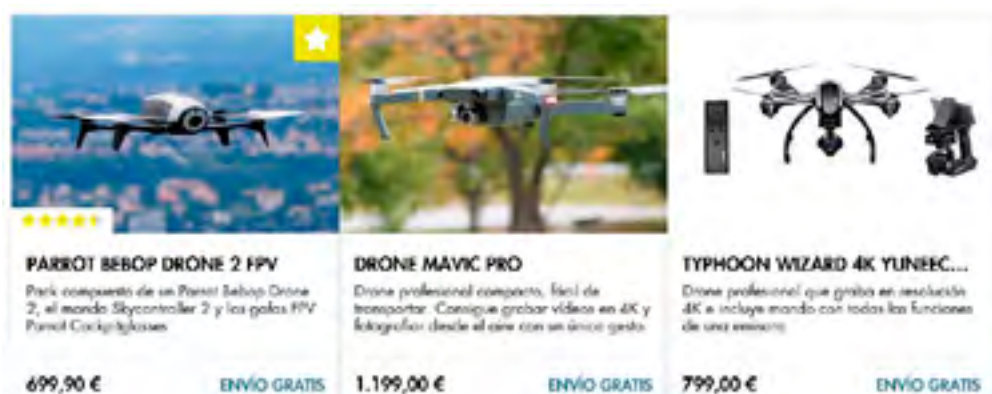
PARROT BEBOP DRONE 2 FPV

Pack compuesto de un Parrot Bebop Drone 2, el mando Skycontroller 2 y las gafas FPV Parrot Cockpitglasses

699,90 €

ENVÍO GRATIS

DRONE MAVIC PRO

Drone profesional compacto, fácil de transportar. Consigue grabar vídeos en 4K y fotografiar desde el aire con un único gesto

1.199,00 €

ENVÍO GRATIS

TYPHOON WIZARD 4K YUNEEC...

Drone profesional que graba en resolución 4K e incluye mando con todas las funciones de una emisora

799,00 €

ENVÍO GRATIS